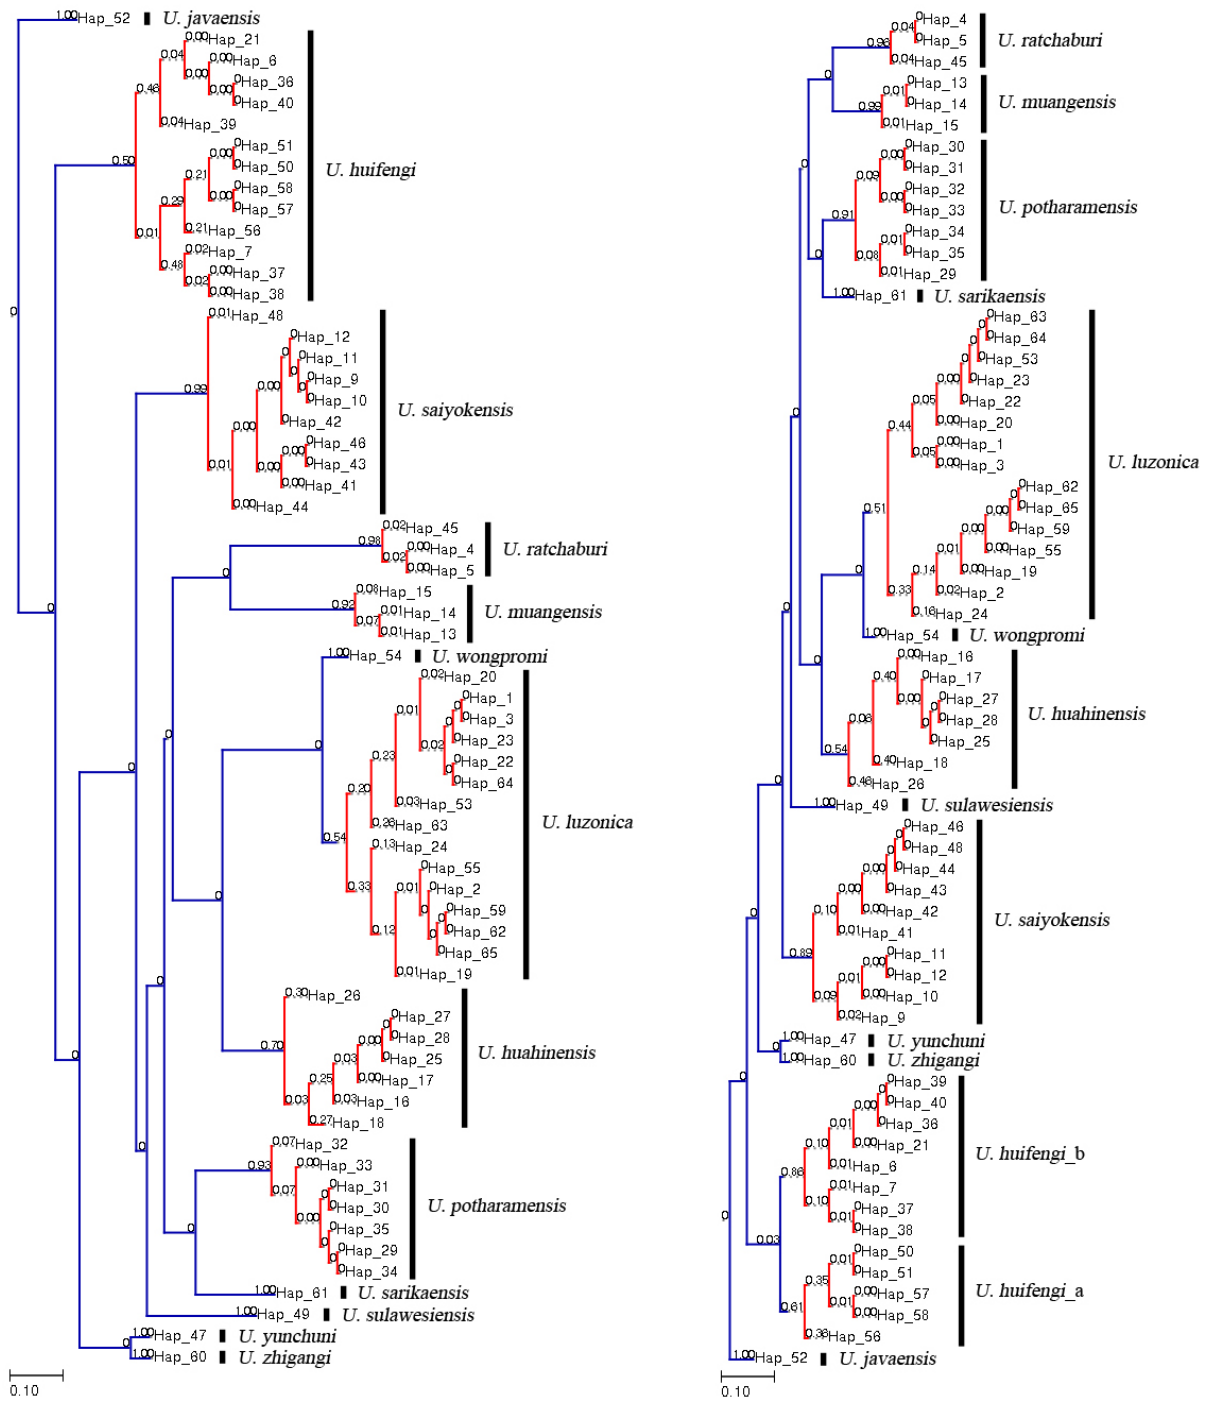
1.00 Hap_52 U. javaensis
0.00 Hap_21
0.04
0.00 Hap_6
0.00
0 Hap_36
0.00
0 Hap_40
0.46
0.04 Hap_39
U. huifengi
0.50
0.00
0 Hap_51
0 Hap_50
0.21
0.00
0 Hap_58
0 Hap_57
0.29
0.21 Hap_56
0.01
0.02 Hap_7
0.48
0.00 Hap_37
0.02
0.00 Hap_38
0
0.01 Hap_48
0 Hap_12
0 Hap_11
0
0 Hap_9
0
0 Hap_10
0.99
0.00
0 Hap_42
U. saiyokensis
0.00
0.00
0 Hap_46
0 Hap_43
0.01
0.00
0.00 Hap_41
0.00 Hap_44
0.02 Hap_45
0.98
0.00 Hap_4
0.02
0.00 Hap_5
U. ratchaburi
0
0.08 Hap_15
0.92
0.01 Hap_14
0.07
0.01 Hap_13
U. muangensis
0
1.00 Hap_54 U. wongpromi
0.02 Hap_20
0 Hap_1
0.01
0
0 Hap_3
0.02
0 Hap_23
0
0 Hap_22
0
0 Hap_64
0.23
0.03 Hap_53
0.20
0.38 Hap_63
U. luzonica
0.54
0.13 Hap_24
0 Hap_55
0.33
0.01
0 Hap_2
0
0 Hap_59
0
0 Hap_62
0.12
0
0 Hap_65
0.01 Hap_19
0
0.30 Hap_26
0 Hap_27
0.00
0 Hap_28
0.03
0 Hap_25
0.70
0.25
0.00 Hap_17
U. huahinensis
0.03
0.03 Hap_16
0.27 Hap_18
0
0.07 Hap_32
0.93
0.00 Hap_33
0 Hap_31
0.07
0
0 Hap_30
0.00
0 Hap_35
0
0 Hap_29
0
0 Hap_34
U. potharamensis
0
1.00 Hap_61 U. sarikaensis
1.00 Hap_49 U. sulawesiensis
0
1.00 Hap_47 U. yunchuni
1.00 Hap_60 U. zhigangi
0.10

0.04 Hap_4
0.98
0 Hap_5
0.04 Hap_45
U. ratchaburi
0
0 Hap_13
0.01
0 Hap_14
0.99
0.01 Hap_15
U. muangensis
0
0 Hap_30
0.00
0 Hap_31
0.09
0 Hap_32
0.00
0 Hap_33
U. potharamensis
0.91
0 Hap_34
0.01
0 Hap_35
0.08
0.01 Hap_29
0
1.00 Hap_61 U. sarikaensis
0 Hap_63
0
0 Hap_64
0
0 Hap_53
0
0.00
0 Hap_23
0.05
0 Hap_22
0.44
0.00 Hap_20
0.00 Hap_1
0.05
0.00 Hap_3
U. luzonica
0.51
0 Hap_62
0
0 Hap_65
0.00
0 Hap_59
0.00
0.00 Hap_55
0.01
0.00 Hap_19
0.14
0.33
0.02 Hap_2
0.16 Hap_24
0
1.00 Hap_54 U. wongpromi
0
0.00 Hap_16
0.40
0 Hap_17
0.00
0 Hap_27
0
0 Hap_28
U. huahinensis
0.08
0
0 Hap_25
0.54
0.40 Hap_18
0.46 Hap_26
0
1.00 Hap_49 U. sulawesiensis
0 Hap_46
0
0 Hap_48
0.00
0 Hap_44
0.00
0 Hap_43
0.10
0.00 Hap_42
0.01 Hap_41
U. saiyokensis
0.89
0.00
0 Hap_11
0 Hap_12
0.01
0.00 Hap_10
0.09
0.02 Hap_9
0
1.00 Hap_47 U. yunchuni
1.00 Hap_60 U. zhigangi
0
0 Hap_39
0.00
0 Hap_40
0.01
0 Hap_36
0.10
0.00 Hap_21
0.86
0.01 Hap_6
0.01 Hap_7
U. huifengi_b
0.10
0
0 Hap_37
0.01
0 Hap_38
0.03
0
0 Hap_50
0.01
0 Hap_51
0.35
0.00 Hap_57
0.01
0.00 Hap_58
U. huifengi_a
0.61
0.38 Hap_56
1.00 Hap_52 U. javaensis
0.10